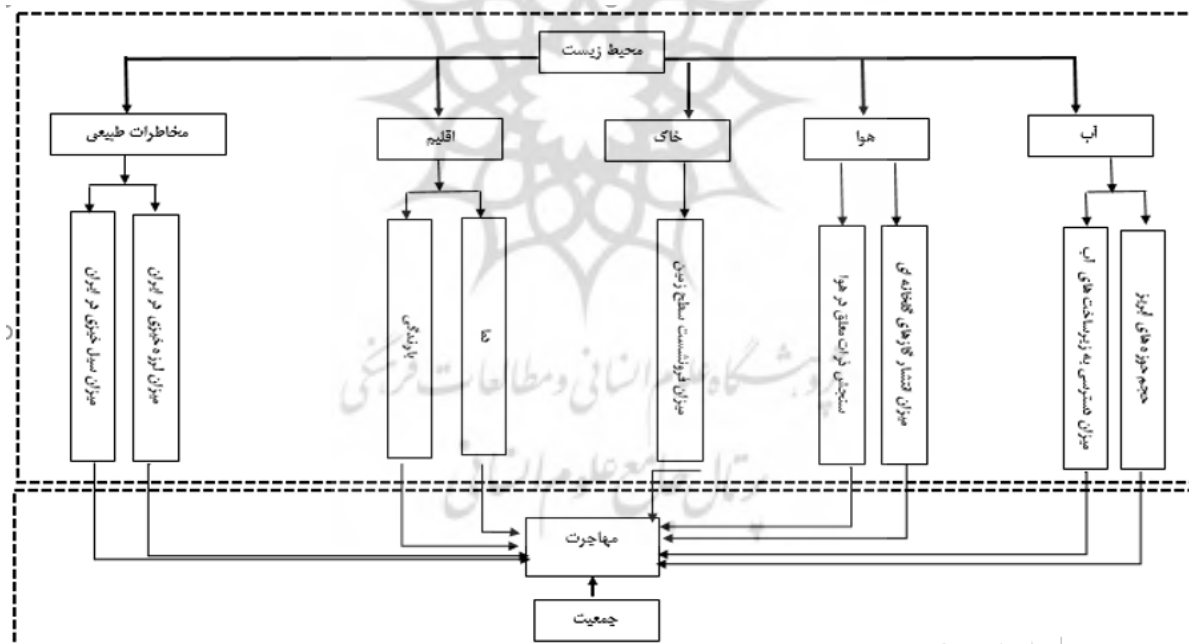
محیط زیست

مخاطرات طبیعی

اقلیم

خاک

هوا

آب

میزان سیل خیزی در ایران

میزان لرزه خیزی در ایران

بارندگی

دما

میزان فرونشست سطح زمین

سنجش ذرات معلق در هوا

میزان انتشار گازهای گلخانه ای

میزان دسترسی به زیرساخت های آب

حجم حوزه های آبریز

مهاجرت

جمعیت

پژوهشگاه علوم انسانی و مطالعات فرهنگی

پرتال جامع علوم انسانی